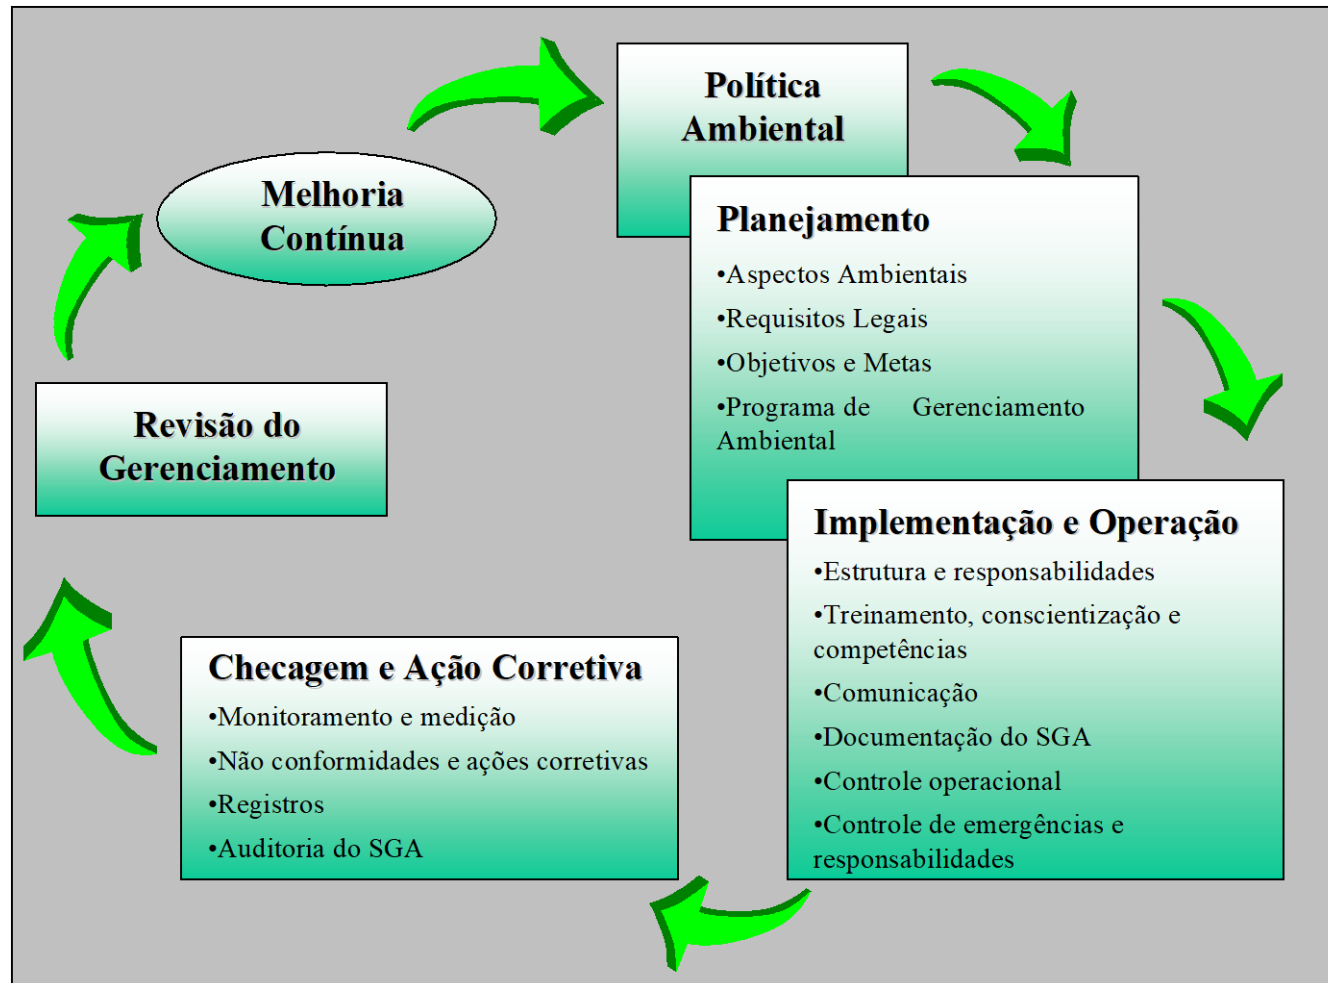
Política Ambiental

Planejamento

•Aspectos Ambientais

•Requisitos Legais

•Objetivos e Metas

•Programa de Gerenciamento Ambiental

Implementação e Operação

•Estrutura e responsabilidades

•Treinamento, conscientização e competências

•Comunicação

•Documentação do SGA

•Controle operacional

•Controle de emergências e responsabilidades

Checagem e Ação Corretiva

•Monitoramento e medição

•Não conformidades e ações corretivas

•Registros

•Auditoria do SGA

Revisão do Gerenciamento

Melhoria Contínua